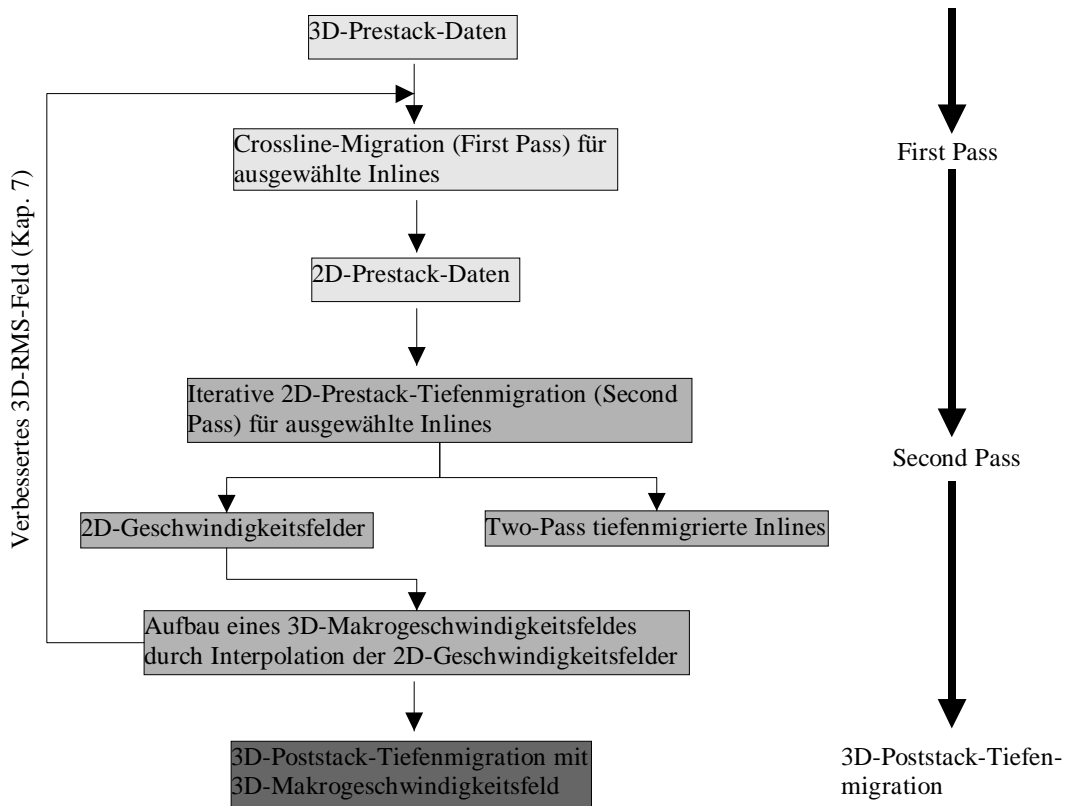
3D-Prestack-Daten

Crossline-Migration (First Pass) für ausgewählte Inlines

2D-Prestack-Daten

Iterative 2D-Prestack-Tiefenmigration (Second Pass) für ausgewählte Inlines

2D-Geschwindigkeitsfelder

Two-Pass tiefenmigrierte Inlines

Aufbau eines 3D-Makrogeschwindigkeitsfeldes durch Interpolation der 2D-Geschwindigkeitsfelder

3D-Poststack-Tiefenmigration mit 3D-Makrogeschwindigkeitsfeld

Verbessertes 3D-RMS-Feld (Kap. 7)

First Pass

Second Pass

3D-Poststack-Tiefenmigration